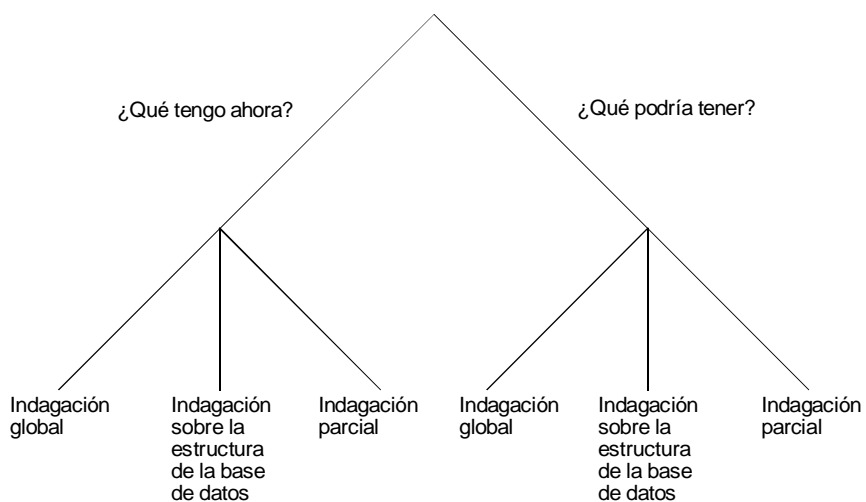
¿Qué tengo ahora?

¿Qué podría tener?

Indagación global

Indagación sobre la estructura de la base de datos

Indagación parcial

Indagación global

Indagación sobre la estructura de la base de datos

Indagación parcial